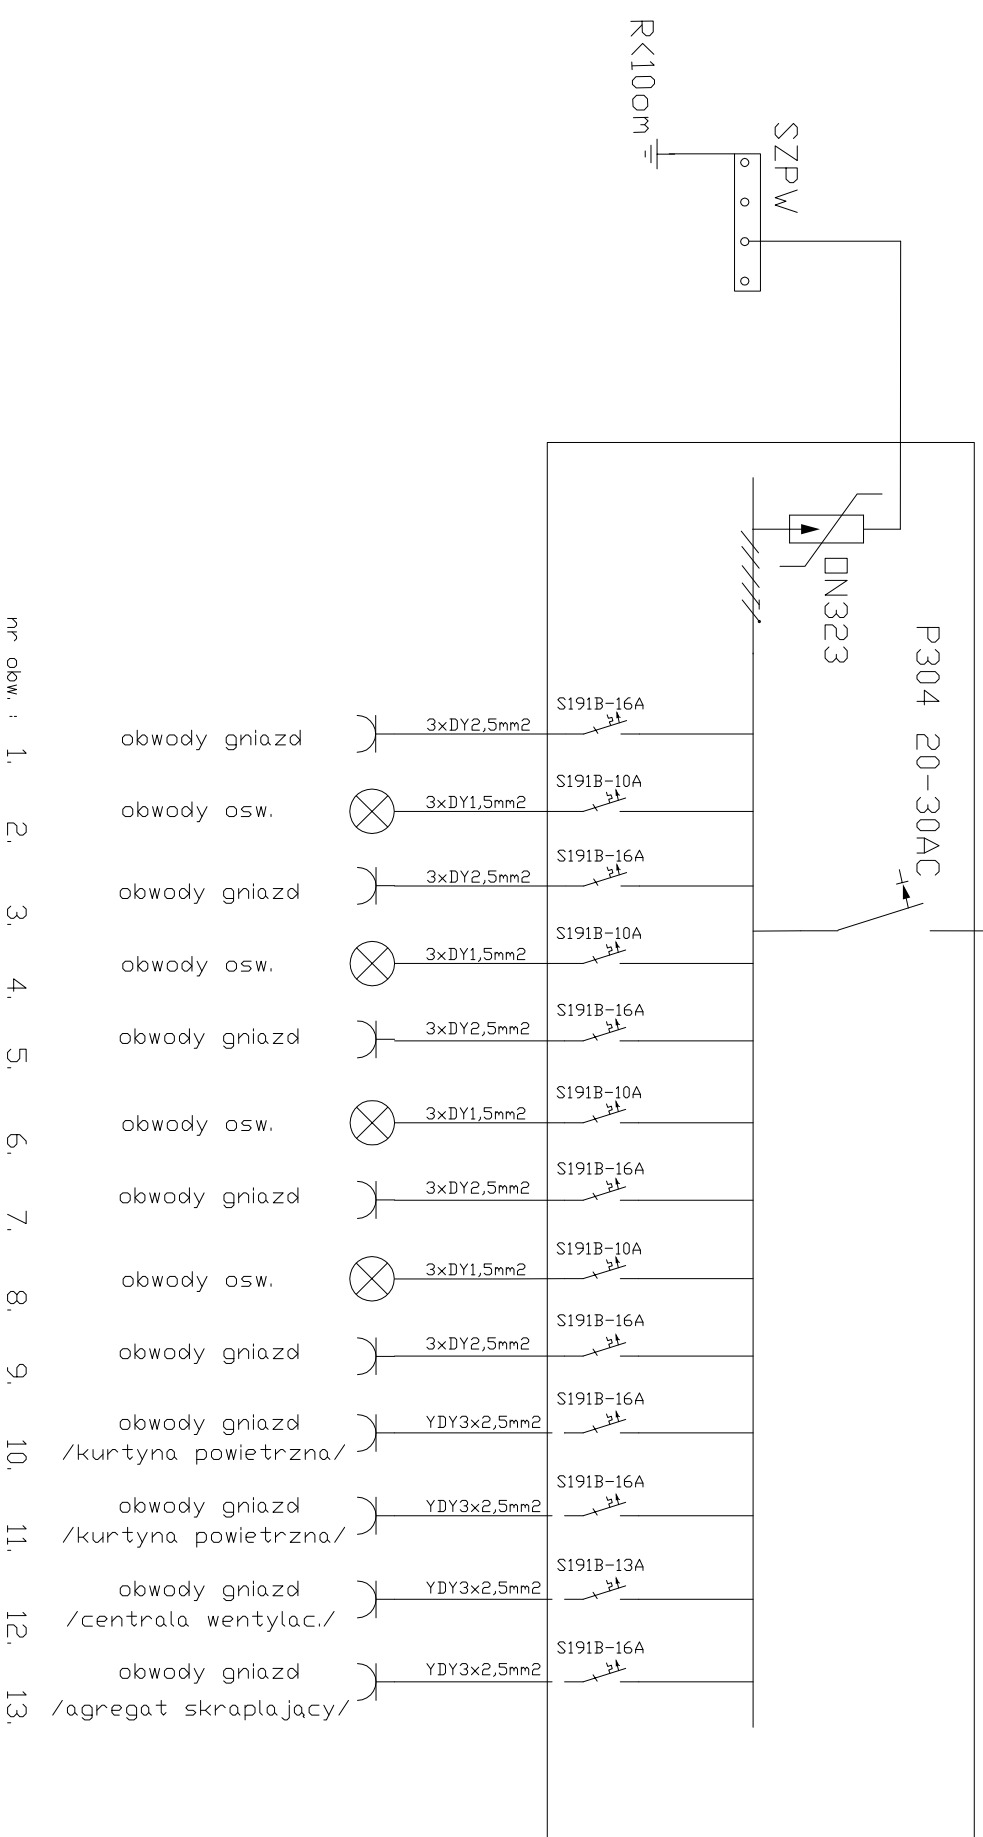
R<10om

SZPW

DN323

P304 20-30AC

nr obw.:

| nr obw. | | przewód | zabezpieczenie |
|---|---|---|---|
| 1. | obwody gniazd | 3xDY2,5mm2 | S191B-16A |
| 2. | obwody osw. | 3xDY1,5mm2 | S191B-10A |
| 3. | obwody gniazd | 3xDY2,5mm2 | S191B-16A |
| 4. | obwody osw. | 3xDY1,5mm2 | S191B-10A |
| 5. | obwody gniazd | 3xDY2,5mm2 | S191B-16A |
| 6. | obwody osw. | 3xDY1,5mm2 | S191B-10A |
| 7. | obwody gniazd | 3xDY2,5mm2 | S191B-16A |
| 8. | obwody osw. | 3xDY1,5mm2 | S191B-10A |
| 9. | obwody gniazd | 3xDY2,5mm2 | S191B-16A |
| 10. | obwody gniazd /kurtyna powietrzna/ | YDY3x2,5mm2 | S191B-16A |
| 11. | obwody gniazd /kurtyna powietrzna/ | YDY3x2,5mm2 | S191B-16A |
| 12. | obwody gniazd /centrala wentylac./ | YDY3x2,5mm2 | S191B-13A |
| 13. | obwody gniazd /agregat skraplający/ | YDY3x2,5mm2 | S191B-16A |